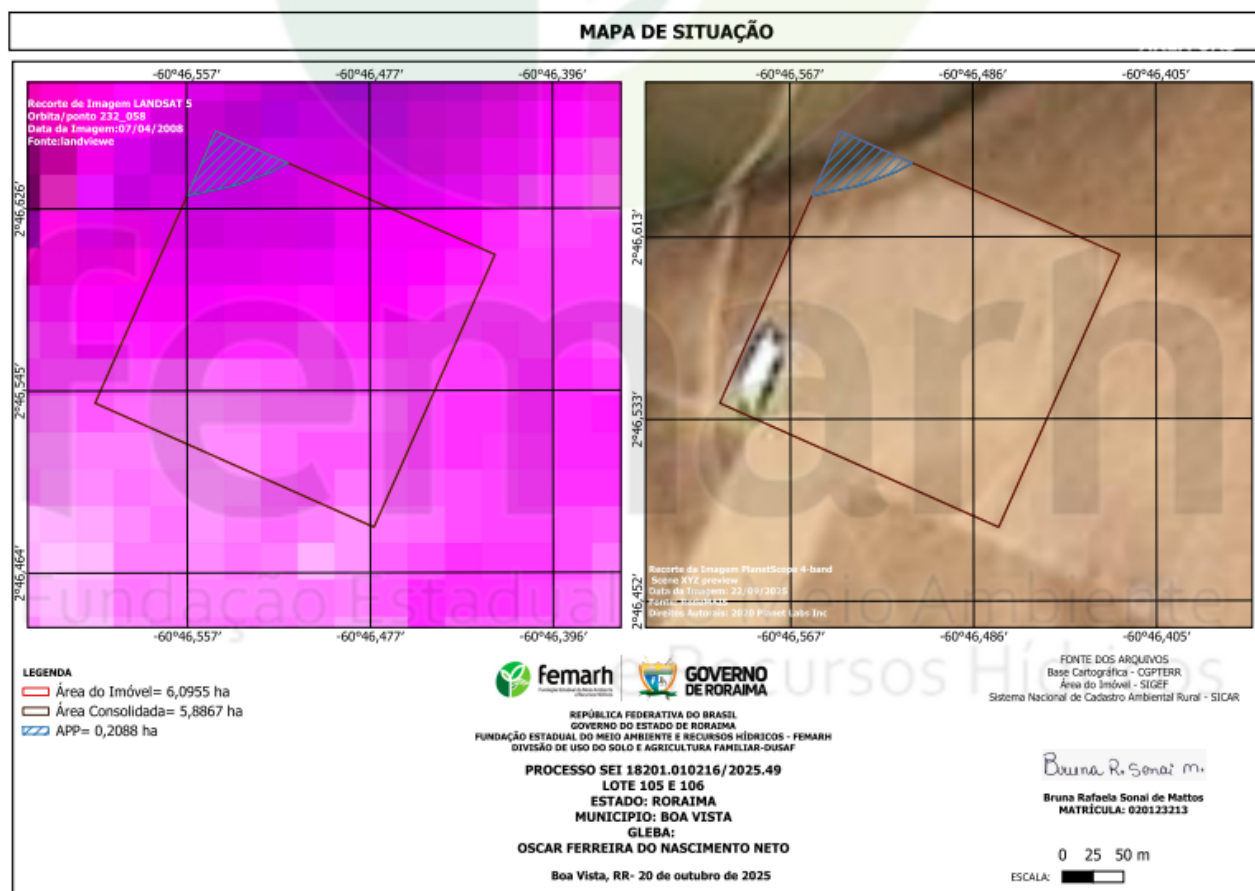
MAPA DE SITUAÇÃO

-60°46,557'
-60°46,477'
-60°46,396'

Recorte de Imagem LANDSAT 5
Orbita/ponto 232_058
Data da Imagem:07/04/2008
Fonte:landviewe

2°46,626'
2°46,545'
2°46,464'

-60°46,557'
-60°46,477'
-60°46,396'

-60°46,567'
-60°46,486'
-60°46,405'

2°46,613'
2°46,533'
2°46,452'

Recorte da Imagem PlanetScope 4-band
Scene XYZ preview
Data da Imagem: 22/09/2025
Fonte: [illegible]
Direitos Autorais: 2020 Planet Labs Inc

-60°46,567'
-60°46,486'
-60°46,405'

Fundação Estadual do Meio Ambiente e Recursos Hídricos

LEGENDA
Área do Imóvel= 6,0955 ha
Área Consolidada= 5,8867 ha
APP= 0,2088 ha

femarh
GOVERNO DE RORAIMA

REPÚBLICA FEDERATIVA DO BRASIL
GOVERNO DO ESTADO DE RORAIMA
FUNDAÇÃO ESTADUAL DO MEIO AMBIENTE E RECURSOS HÍDRICOS - FEMARH
DIVISÃO DE USO DO SOLO E AGRICULTURA FAMILIAR-DUSAF

PROCESSO SEI 18201.010216/2025.49
LOTE 105 E 106
ESTADO: RORAIMA
MUNICIPIO: BOA VISTA
GLEBA:
OSCAR FERREIRA DO NASCIMENTO NETO

Boa Vista, RR- 20 de outubro de 2025

FONTE DOS ARQUIVOS
Base Cartográfica - CGPTERR
Área do Imóvel - SIGEF
Sistema Nacional de Cadastro Ambiental Rural - SICAR

Bruna R. Sonai M.

Bruna Rafaela Sonai de Mattos
MATRÍCULA: 020123213

0 25 50 m
ESCALA: